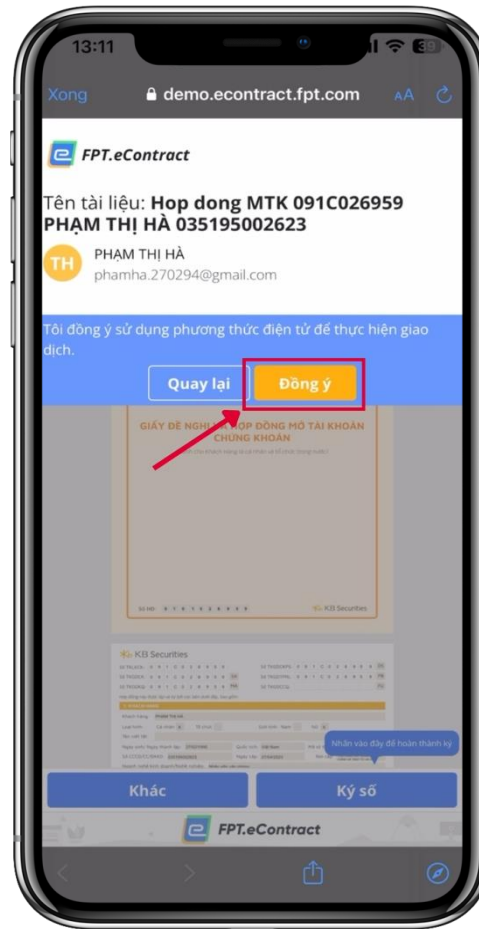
13:11

Xong demo.econtract.fpt.com AA

FPT.eContract

Tên tài liệu: Hop dong MTK 091C026959 PHẠM THỊ HÀ 035195002623

TH PHẠM THỊ HÀ
phamha.270294@gmail.com

Tôi đồng ý sử dụng phương thức điện tử để thực hiện giao dịch.

Quay lại Đồng ý

GIẤY ĐỀ NGHỊ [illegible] HỢP ĐỒNG MỞ TÀI KHOẢN CHỨNG KHOÁN

KB Securities

KB Securities

Nhấn vào đây để hoàn thành ký

Khác Ký số

FPT.eContract